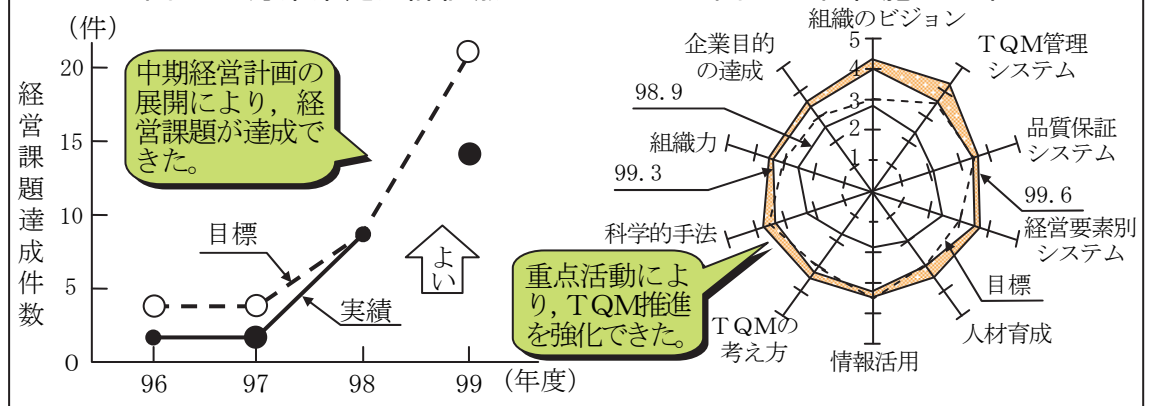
(件)

経営課題達成件数

20
15
10
5
0

中期経営計画の展開により，経営課題が達成できた。

目標

実績

よい

96
97
98
99
(年度)

組織のビジョン
5
4
3
2
1

企業目的の達成

ＴＱＭ管理システム

98.9

品質保証システム

組織力

99.3

99.6

経営要素別システム

科学的手法

重点活動により，ＴＱＭ推進を強化できた。

目標

ＴＱＭの考え方

人材育成

情報活用